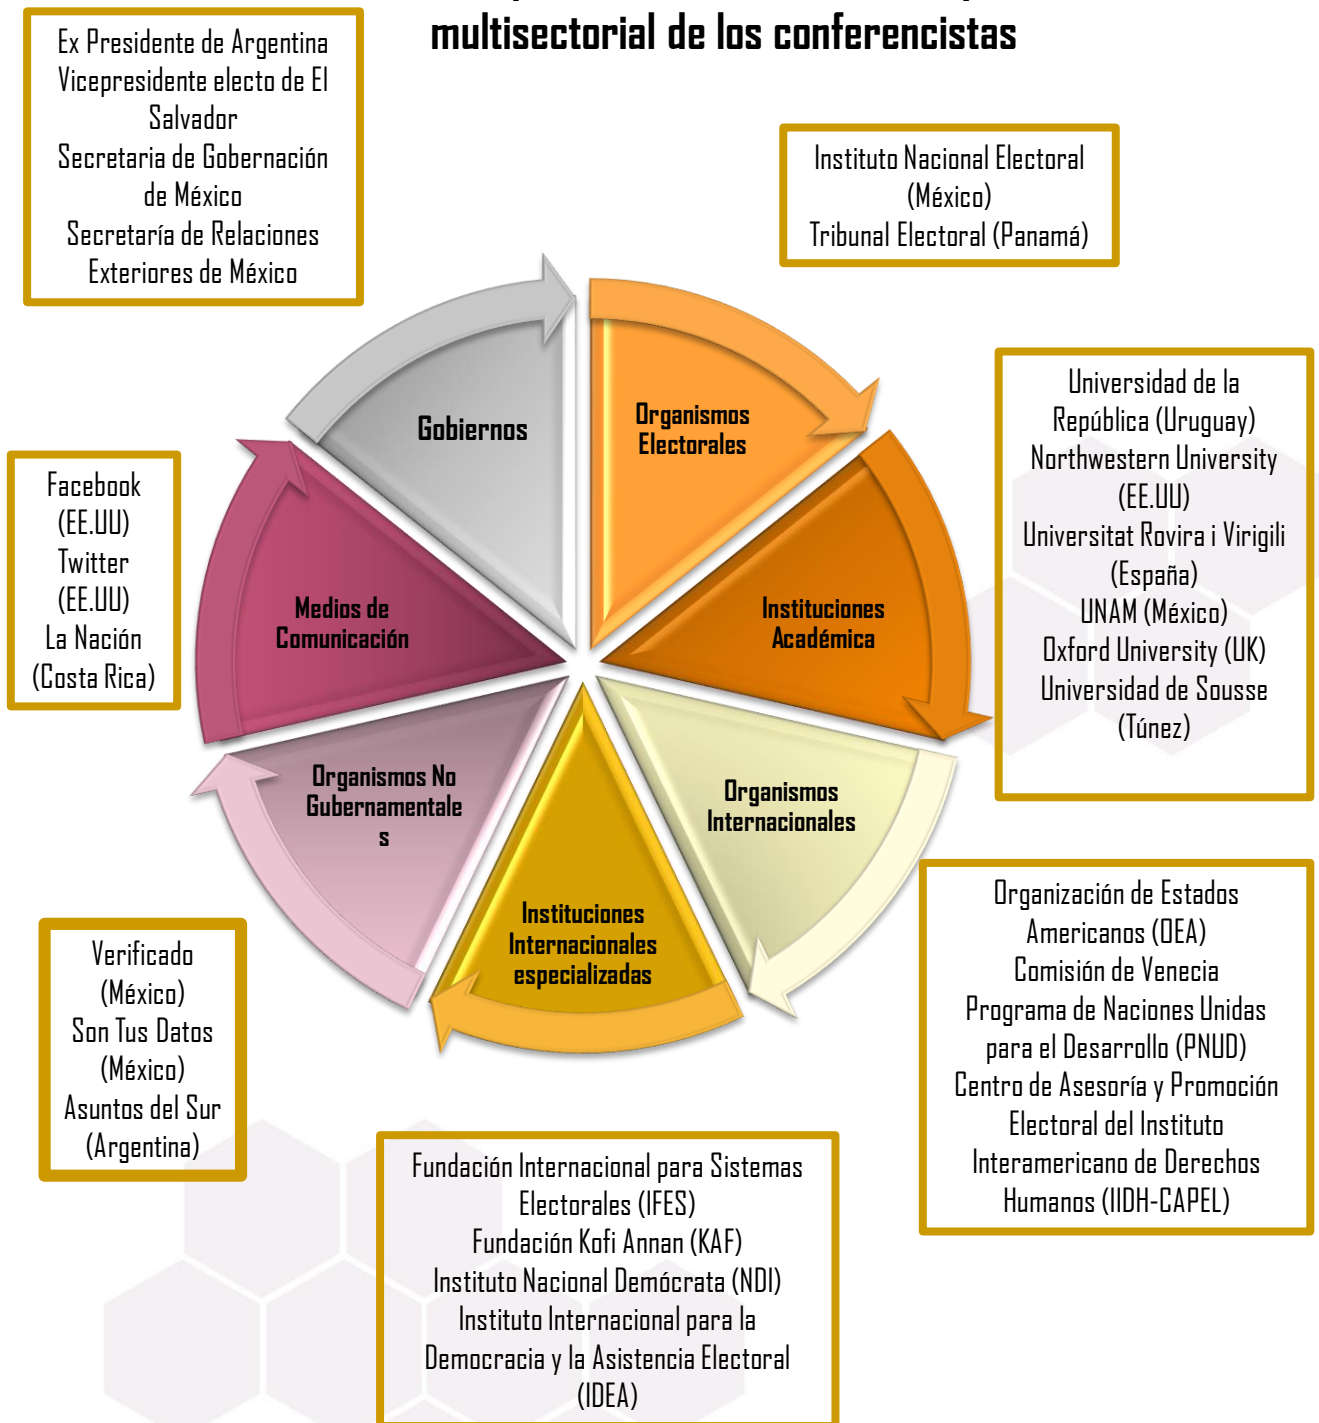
multisectorial de los conferencistas

Ex Presidente de Argentina
Vicepresidente electo de El Salvador
Secretaria de Gobernación de México
Secretaría de Relaciones Exteriores de México

Instituto Nacional Electoral (México)
Tribunal Electoral (Panamá)

Gobiernos

Organismos Electorales

Universidad de la República (Uruguay)
Northwestern University (EE.UU)
Universitat Rovira i Virigili (España)
UNAM (México)
Oxford University (UK)
Universidad de Sousse (Túnez)

Facebook (EE.UU)
Twitter (EE.UU)
La Nación (Costa Rica)

Medios de Comunicación

Instituciones Académica

Organismos No Gubernamentale s

Organismos Internacionales

Instituciones Internacionales especializadas

Organización de Estados Americanos (OEA)
Comisión de Venecia
Programa de Naciones Unidas para el Desarrollo (PNUD)
Centro de Asesoría y Promoción Electoral del Instituto Interamericano de Derechos Humanos (IIDH-CAPEL)

Verificado (México)
Son Tus Datos (México)
Asuntos del Sur (Argentina)

Fundación Internacional para Sistemas Electorales (IFES)
Fundación Kofi Annan (KAF)
Instituto Nacional Demócrata (NDI)
Instituto Internacional para la Democracia y la Asistencia Electoral (IDEA)